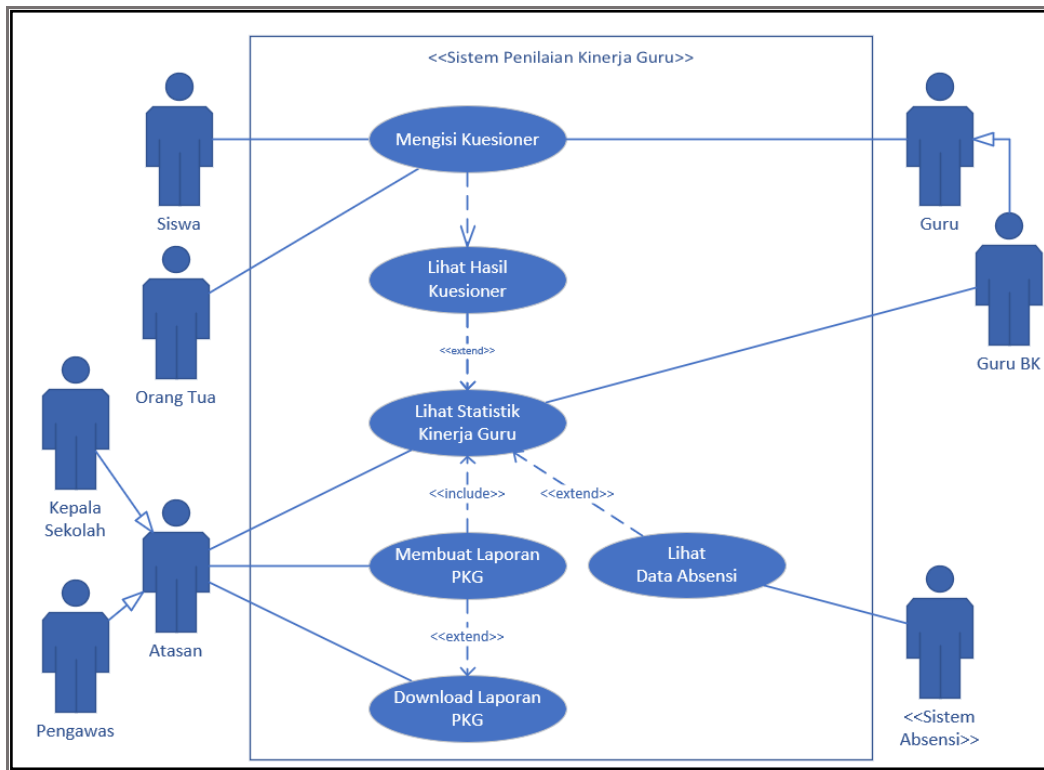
<<Sistem Penilaian Kinerja Guru>>

Siswa

Orang Tua

Kepala Sekolah

Atasan

Pengawas

Guru

Guru BK

<<Sistem Absensi>>

Mengisi Kuesioner

Lihat Hasil Kuesioner

<<extend>>

Lihat Statistik Kinerja Guru

<<include>>

<<extend>>

Membuat Laporan PKG

Lihat Data Absensi

<<extend>>

Download Laporan PKG